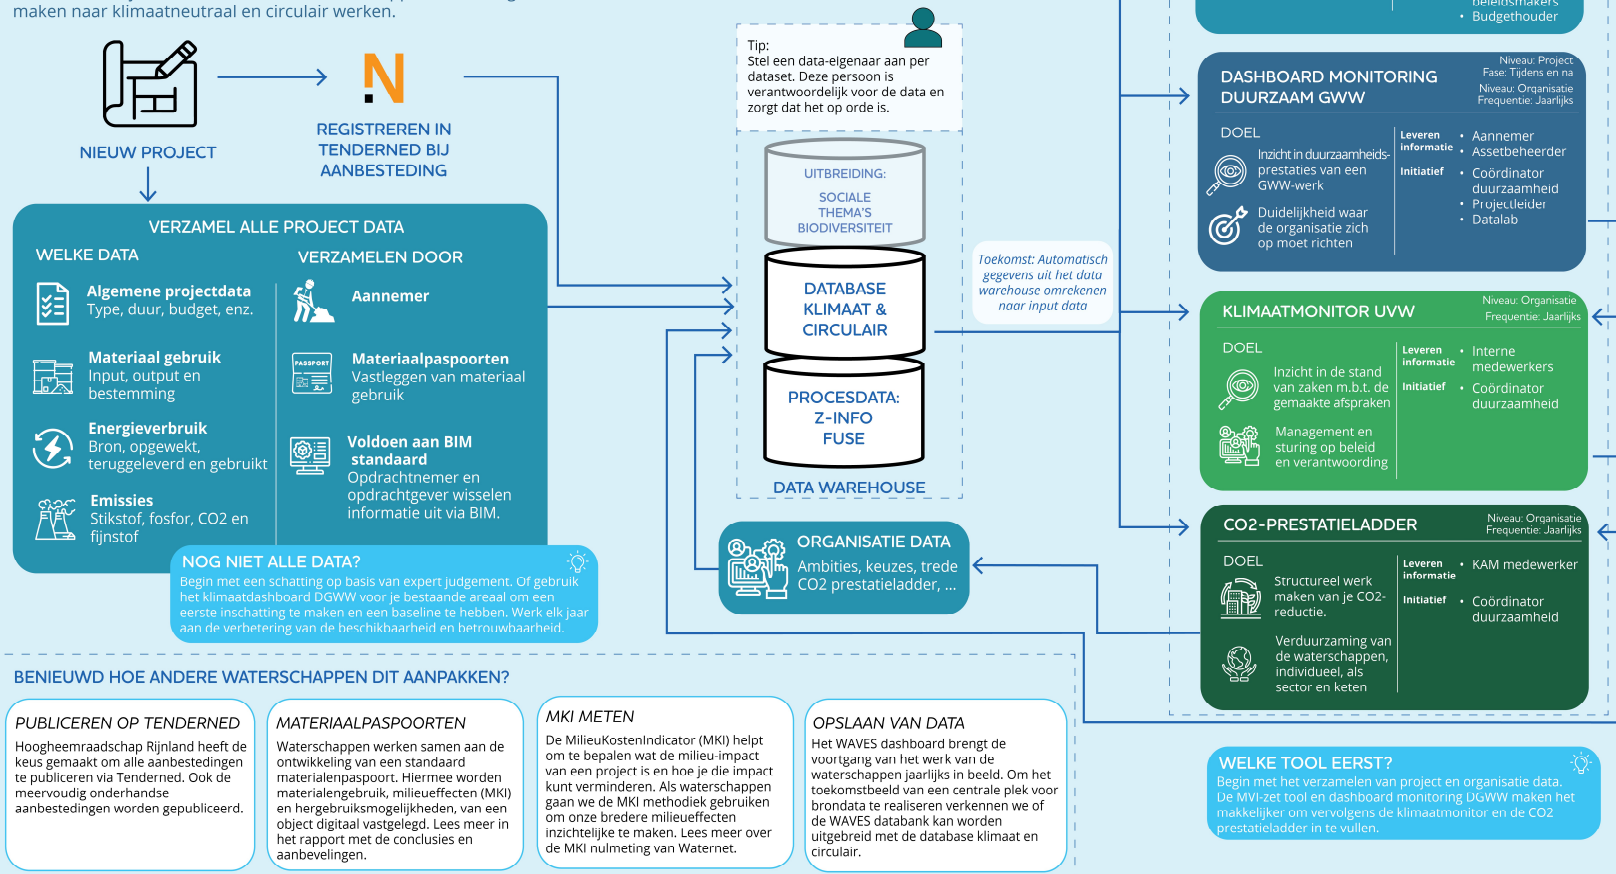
maken naar klimaatneutraal en circulair werken.

NIEUW PROJECT

REGISTREREN IN TENDERNED BIJ AANBESTEDING

Tip:
Stel een data-eigenaar aan per dataset. Deze persoon is verantwoordelijk voor de data en zorgt dat het op orde is.

UITBREIDING:
SOCIALE THEMA'S BIODIVERSITEIT

DATABASE KLIMAAT & CIRCULAIR

PROCESDATA: Z-INFO FUSE

DATA WAREHOUSE

Toekomst: Automatisch gegevens uit het data warehouse omrekenen naar input data

VERZAMEL ALLE PROJECT DATA

WELKE DATA

VERZAMELEN DOOR

Algemene projectdata
Type, duur, budget, enz.

Aannemer

Materiaal gebruik
Input, output en bestemming

Materiaalpaspoorten
Vastleggen van materiaal gebruik

Energieverbruik
Bron, opgewekt, teruggeleverd en gebruikt

Voldoen aan BIM standaard
Opdrachtnemer en opdrachtgever wisselen informatie uit via BIM.

Emissies
Stikstof, fosfor, CO2 en fijnstof

NOG NIET ALLE DATA?
Begin met een schatting op basis van expert judgement. Of gebruik het klimaatdashboard DGWW voor je bestaande areaal om een eerste inschatting te maken en een baseline te hebben. Werk elk jaar aan de verbetering van de beschikbaarheid en betrouwbaarheid.

ORGANISATIE DATA
Ambities, keuzes, trede CO2 prestatieladder, ...

beleidsmakers
• Budgethouder

DASHBOARD MONITORING DUURZAAM GWW
Niveau: Project
Fase: Tijdens en na
Niveau: Organisatie
Frequentie: Jaarlijks

DOEL
Inzicht in duurzaamheids-prestaties van een GWW-werk
Duidelijkheid waar de organisatie zich op moet richten

Leveren informatie
• Aannemer
• Assetbeheerder
Initiatief
• Coördinator duurzaamheid
• Projectleider
• Datalab

KLIMAATMONITOR UVW
Niveau: Organisatie
Frequentie: Jaarlijks

DOEL
Inzicht in de stand van zaken m.b.t. de gemaakte afspraken
Management en sturing op beleid en verantwoording

Leveren informatie
• Interne medewerkers
Initiatief
• Coördinator duurzaamheid

CO2-PRESTATIELADDER
Niveau: Organisatie
Frequentie: Jaarlijks

DOEL
Structureel werk maken van je CO2-reductie.
Verduurzaming van de waterschappen, individueel, als sector en keten

Leveren informatie
• KAM medewerker
Initiatief
• Coördinator duurzaamheid

BENIEUWD HOE ANDERE WATERSCHAPPEN DIT AANPAKKEN?

PUBLICEREN OP TENDERNED
Hoogheemraadschap Rijnland heeft de keus gemaakt om alle aanbestedingen te publiceren via Tenderned. Ook de meervoudig onderhandse aanbestedingen worden gepubliceerd.

MATERIAALPASPOORTEN
Waterschappen werken samen aan de ontwikkeling van een standaard materialenpaspoort. Hiermee worden materialengebruik, milieueffecten (MKI) en hergebruiksmogelijkheden, van een object digitaal vastgelegd. Lees meer in het rapport met de conclusies en aanbevelingen.

MKI METEN
De MilieuKostenIndicator (MKI) helpt om te bepalen wat de milieu-impact van een project is en hoe je die impact kunt verminderen. Als waterschappen gaan we de MKI methodiek gebruiken om onze bredere milieueffecten inzichtelijke te maken. Lees meer over de MKI nulmeting van Waternet.

OPSLAAN VAN DATA
Het WAVES dashboard brengt de voortgang van het werk van de waterschappen jaarlijks in beeld. Om het toekomstbeeld van een centrale plek voor brondata te realiseren verkennen we of de WAVES databank kan worden uitgebreid met de database klimaat en circulair.

WELKE TOOL EERST?
Begin met het verzamelen van project en organisatie data. De MVI-zet tool en dashboard monitoring DGWW maken het makkelijker om vervolgens de klimaatmonitor en de CO2 prestatieladder in te vullen.